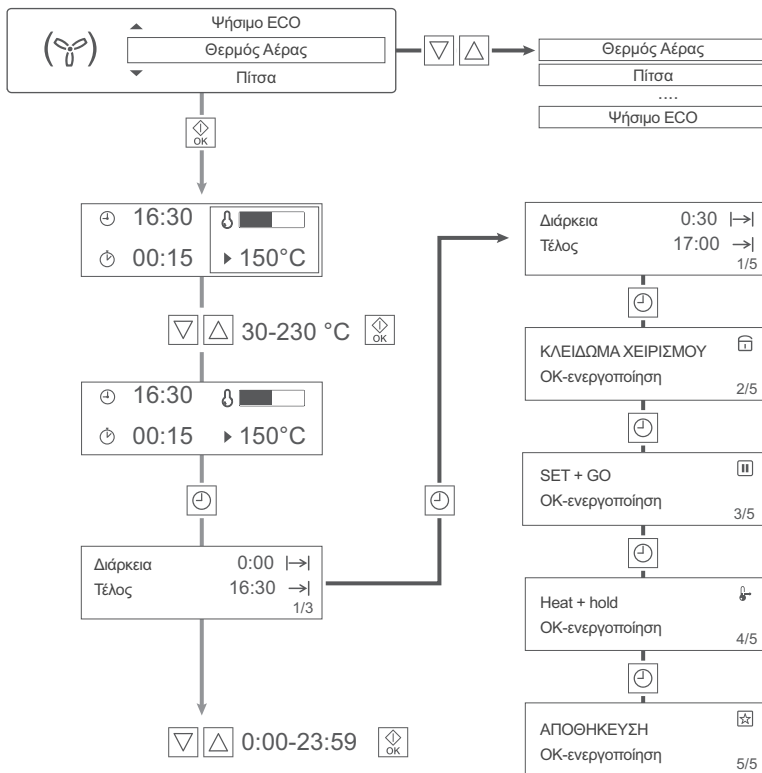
Ψήσιμο ECO
Θερμός Αέρας
Πίτσα

Θερμός Αέρας
Πίτσα
....
Ψήσιμο ECO

OK

16:30
00:15
150°C

30-230 °C
OK

16:30
00:15
150°C

Διάρκεια 0:00
Τέλος 16:30
1/3

0:00-23:59
OK

Διάρκεια 0:30
Τέλος 17:00
1/5

ΚΛΕΙΔΩΜΑ ΧΕΙΡΙΣΜΟΥ
OK-ενεργοποίηση
2/5

SET + GO
OK-ενεργοποίηση
3/5

Heat + hold
OK-ενεργοποίηση
4/5

ΑΠΟΘΗΚΕΥΣΗ
OK-ενεργοποίηση
5/5